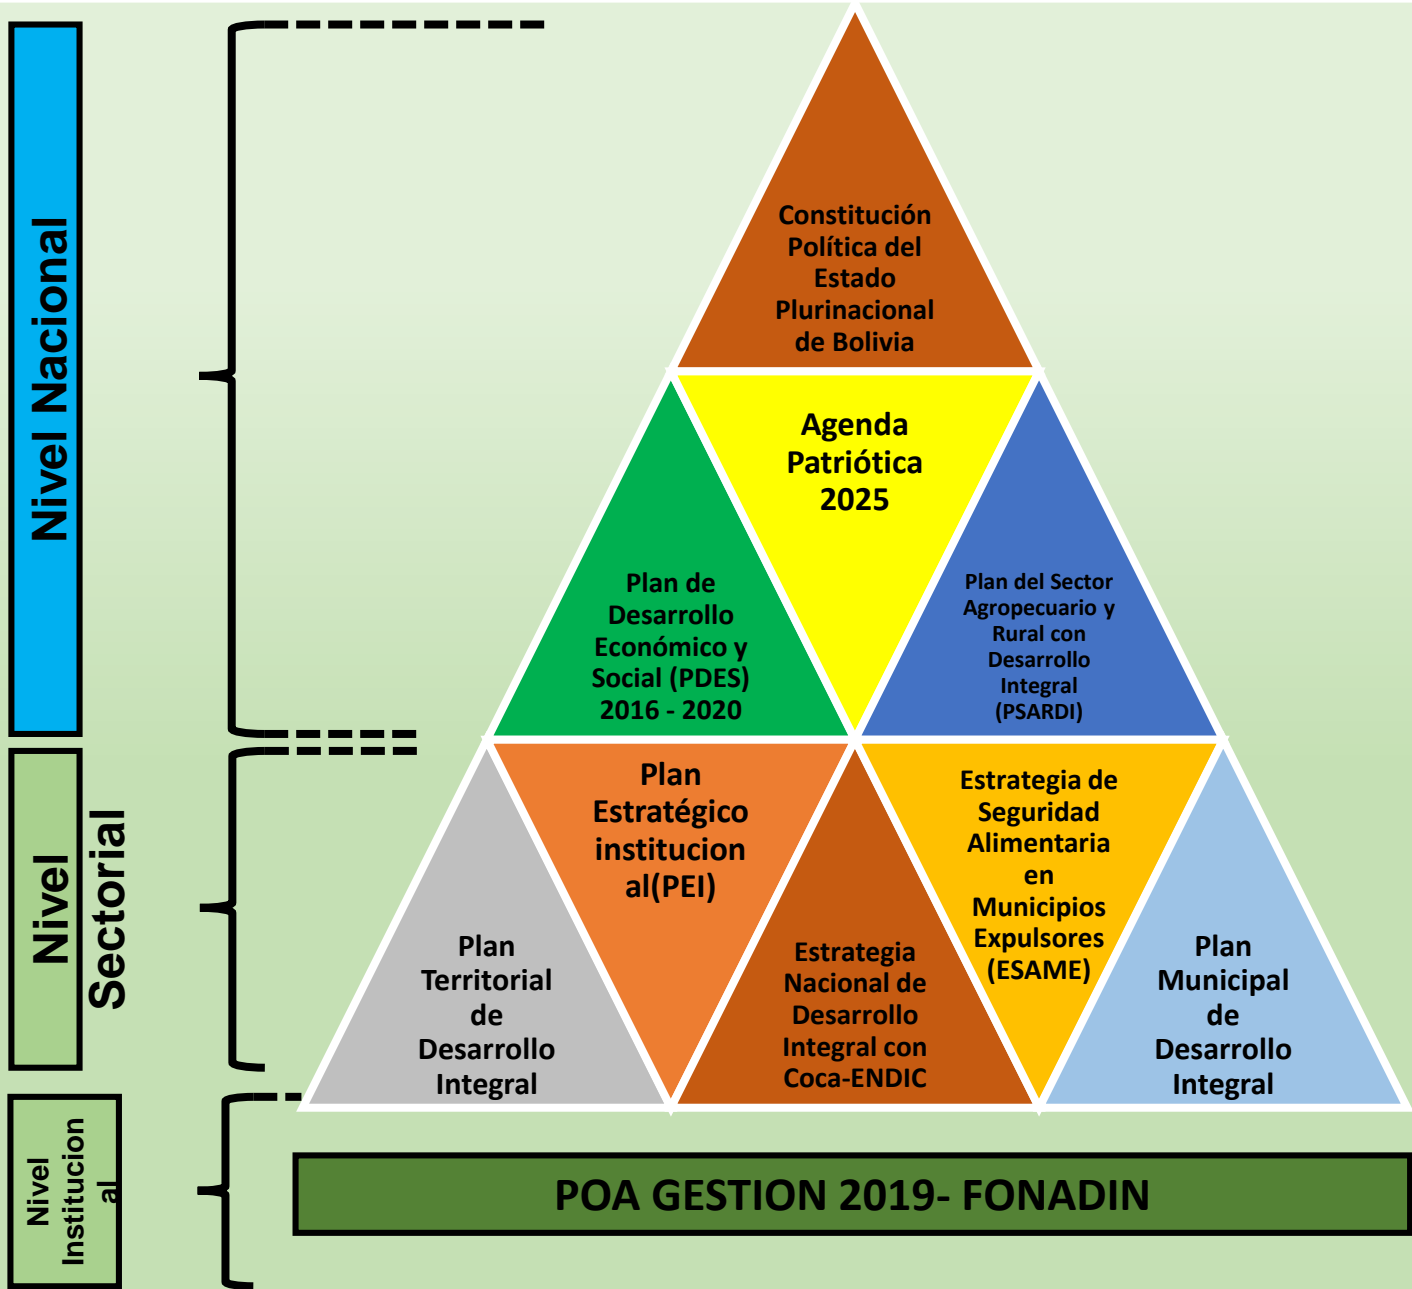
Nivel Nacional

Constitución Política del Estado Plurinacional de Bolivia

Agenda Patriótica 2025

Plan de Desarrollo Económico y Social (PDES) 2016 - 2020

Plan del Sector Agropecuario y Rural con Desarrollo Integral (PSARDI)

Nivel Sectorial

Plan Estratégico institucional(PEI)

Estrategia de Seguridad Alimentaria en Municipios Expulsores (ESAME)

Plan Territorial de Desarrollo Integral

Estrategia Nacional de Desarrollo Integral con Coca-ENDIC

Plan Municipal de Desarrollo Integral

Nivel Institucional

POA GESTION 2019- FONADIN